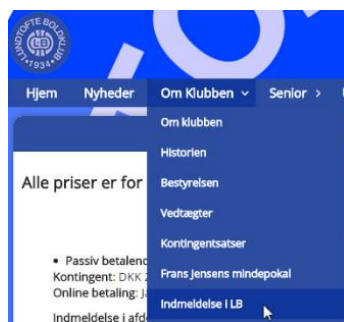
LYNGTOFTE BOLDKLUB LB 1934

Hjem Nyheder Om Klubben ⌄ Senior ›

Om klubben
Historien
Bestyrelsen
Vedtægter
Kontingentsatser
Frans Jensens mindepokal
Indmeldelse i LB

Alle priser er for

• Passiv betalend
Kontingent: DKK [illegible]
Online betaling: J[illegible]

Indmeldelse i afd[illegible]